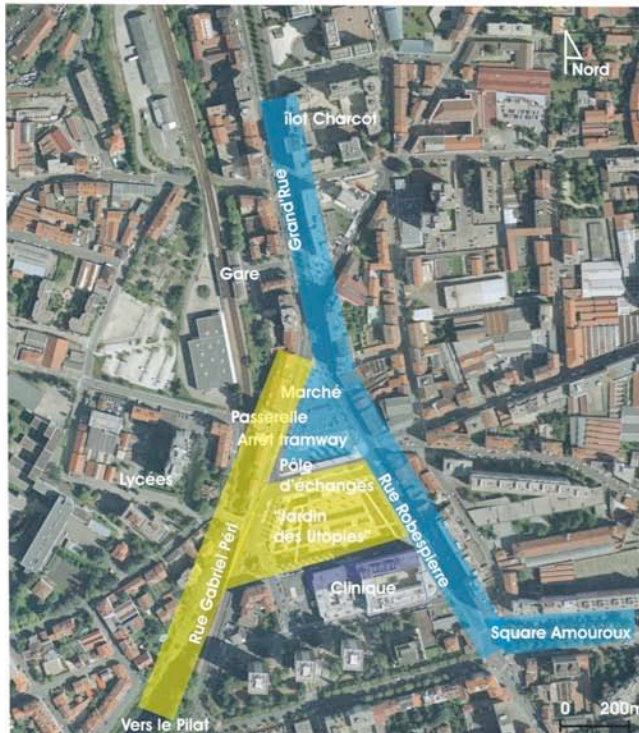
Nord

Ilot Charcot

Grand'Rue

Gare

Marché

Passerelle

Arrêt tramway

Pôle d'échanges

Lycées

"Jardin des Utopies"

Rue Robespierre

Rue Gabriel Péri

Clinique

Square Amouroux

Vers le Pilat

0 200m